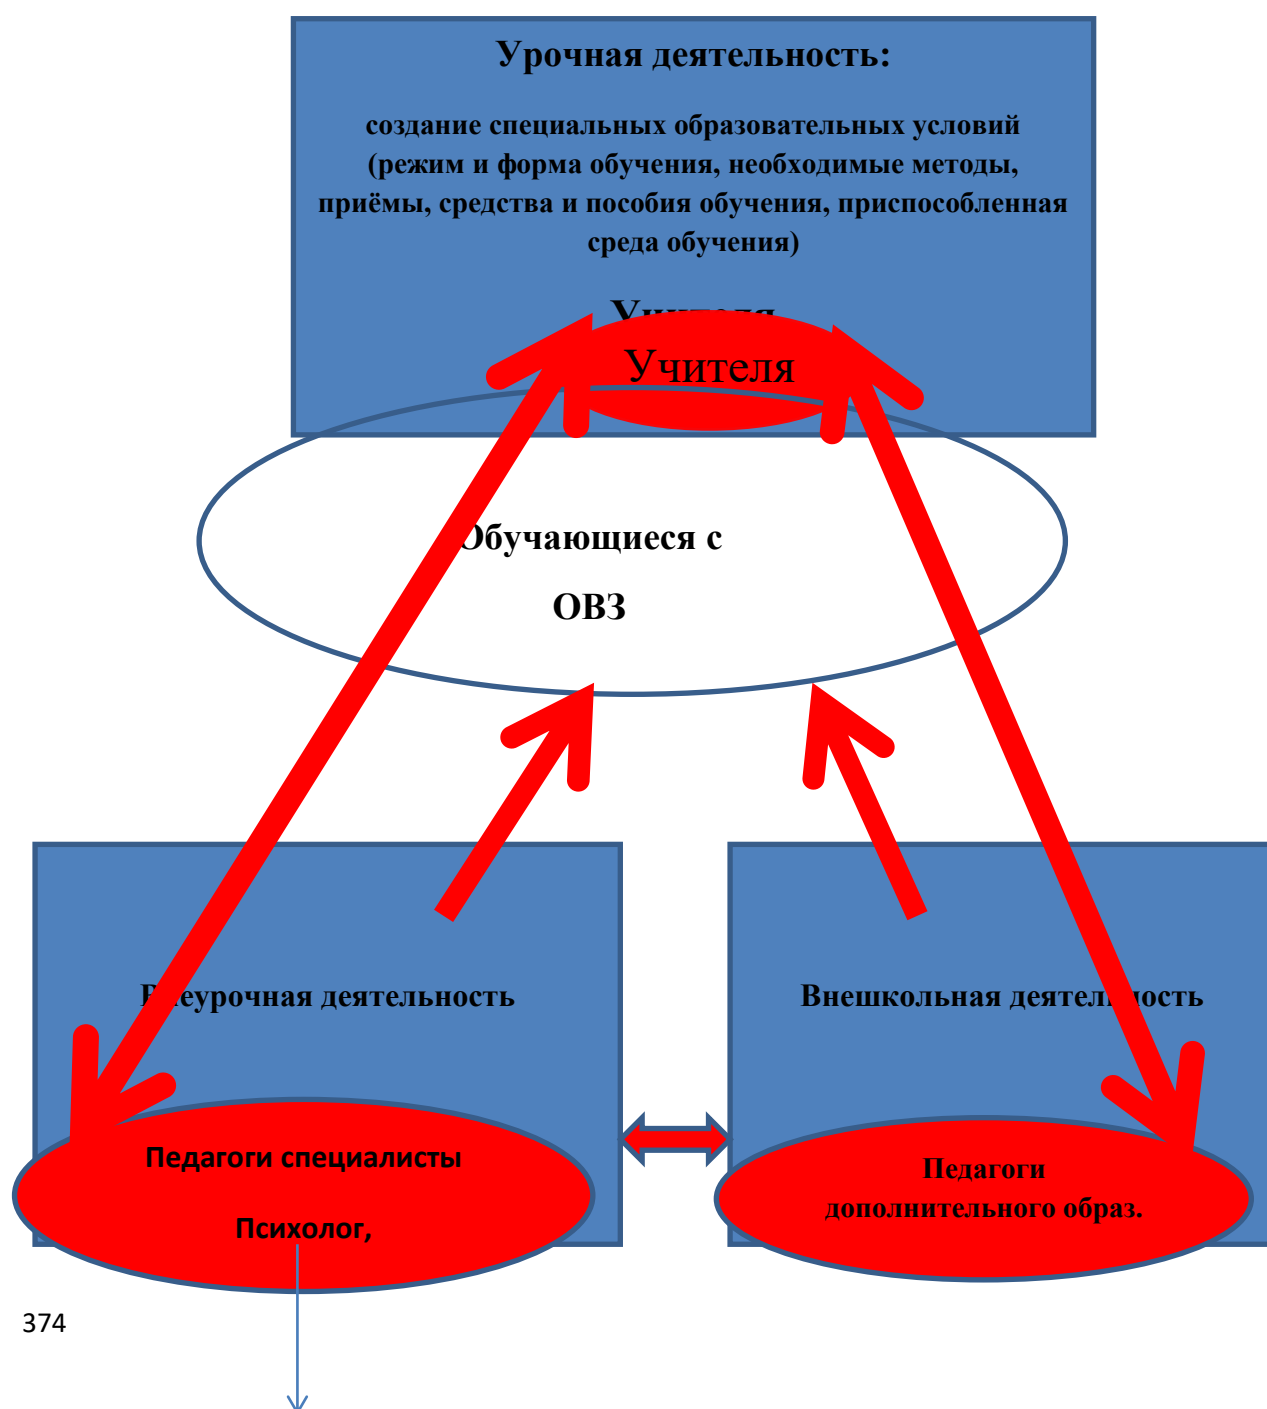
Урочная деятельность:

создание специальных образовательных условий (режим и форма обучения, необходимые методы, приёмы, средства и пособия обучения, приспособленная среда обучения)

Учителя

Учителя

Обучающиеся с ОВЗ

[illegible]еурочная деятельность

Внешкольная деятел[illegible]ость

Педагоги специалисты

Психолог,

Педагоги дополнительного образ.

374